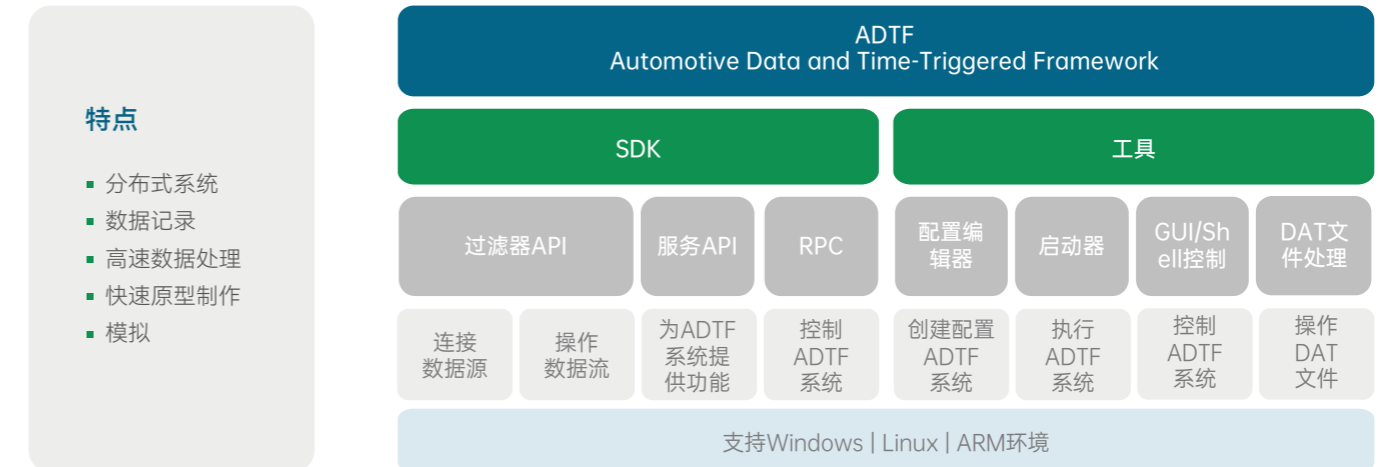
特点

- 分布式系统
- 数据记录
- 高速数据处理
- 快速原型制作
- 模拟

ADTF
Automotive Data and Time-Triggered Framework

SDK

工具

过滤器API

服务API

RPC

配置编辑器

启动器

GUI/Shell控制

DAT文件处理

连接数据源

操作数据流

为ADTF系统提供功能

控制ADTF系统

创建配置ADTF系统

执行ADTF系统

控制ADTF系统

操作DAT文件

支持Windows | Linux | ARM环境